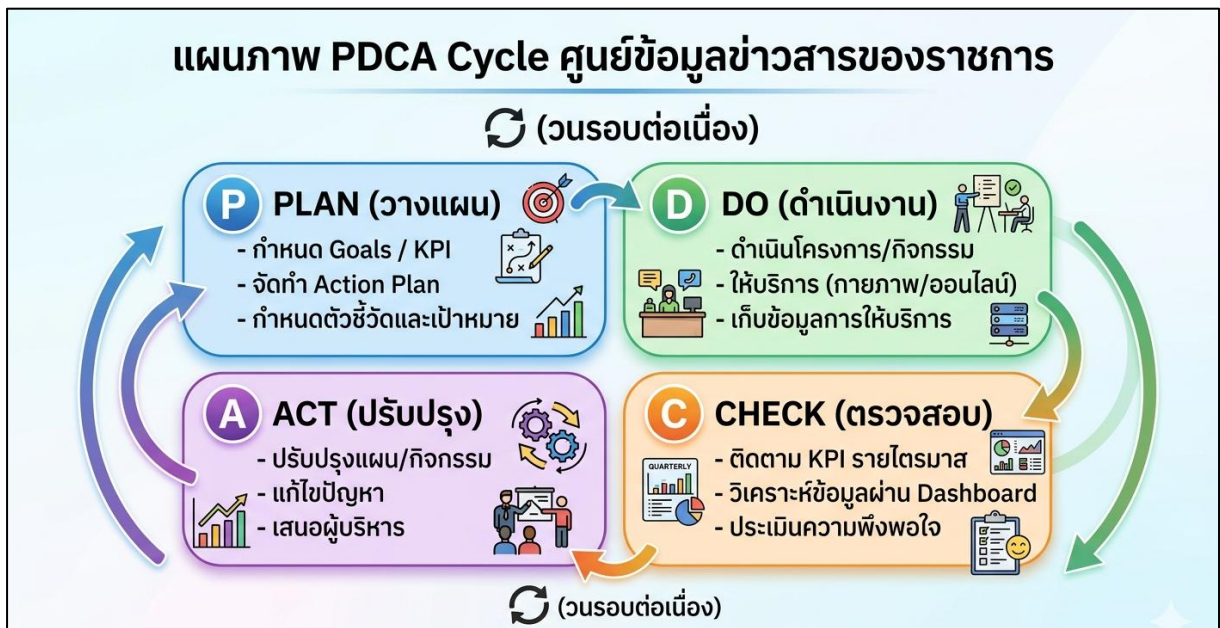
แผนภาพ PDCA Cycle ศูนย์ข้อมูลข่าวสารของราชการ

(วนรอบต่อเนื่อง)

P PLAN (วางแผน)
- กำหนด Goals / KPI
- จัดทำ Action Plan
- กำหนดตัวชี้วัดและเป้าหมาย

D DO (ดำเนินงาน)
- ดำเนินโครงการ/กิจกรรม
- ให้บริการ (กายภาพ/ออนไลน์)
- เก็บข้อมูลการให้บริการ

A ACT (ปรับปรุง)
- ปรับปรุงแผน/กิจกรรม
- แก้ไขปัญหา
- เสนอผู้บริหาร

C CHECK (ตรวจสอบ)
- ติดตาม KPI รายไตรมาส
- วิเคราะห์ข้อมูลผ่าน Dashboard
- ประเมินความพึงพอใจ

QUARTERLY

(วนรอบต่อเนื่อง)